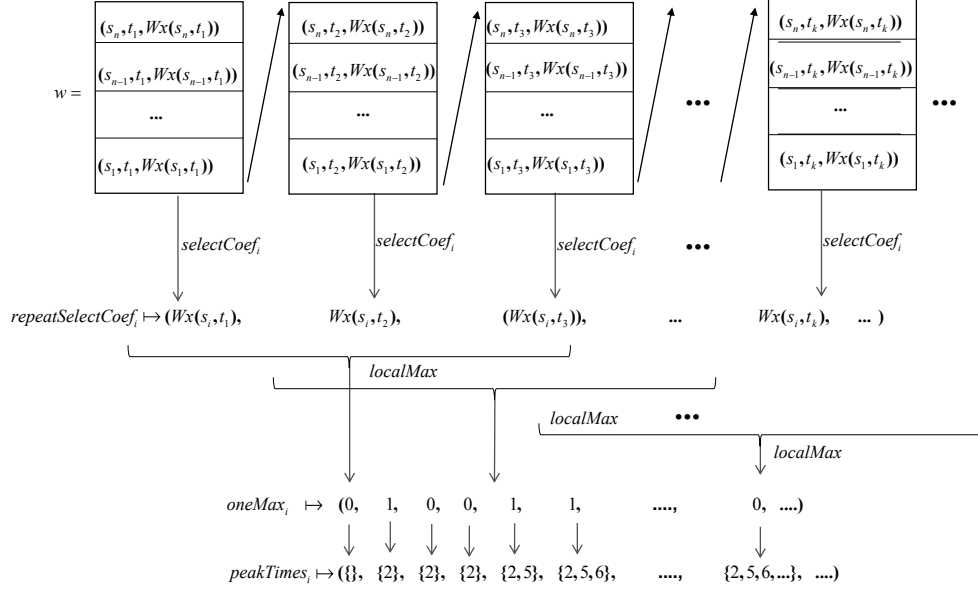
$w =$

$(s_n, t_1, Wx(s_n, t_1))$
$(s_{n-1}, t_1, Wx(s_{n-1}, t_1))$
...
$(s_1, t_1, Wx(s_1, t_1))$

$(s_n, t_2, Wx(s_n, t_2))$
$(s_{n-1}, t_2, Wx(s_{n-1}, t_2))$
...
$(s_1, t_2, Wx(s_1, t_2))$

$(s_n, t_3, Wx(s_n, t_3))$
$(s_{n-1}, t_3, Wx(s_{n-1}, t_3))$
...
$(s_1, t_3, Wx(s_1, t_3))$

•••

$(s_n, t_k, Wx(s_n, t_k))$
$(s_{n-1}, t_k, Wx(s_{n-1}, t_k))$
...
$(s_1, t_k, Wx(s_1, t_k))$

•••

$selectCoef_i$ $selectCoef_i$ $selectCoef_i$ ••• $selectCoef_i$

$repeatSelectCoef_i \mapsto (Wx(s_i, t_1),$ $Wx(s_i, t_2),$ $(Wx(s_i, t_3)),$ ... $Wx(s_i, t_k),$ ... )

$localMax$

$localMax$ •••

$localMax$

$oneMax_i \mapsto (0,$ 1, 0, 0, 1, 1, ...., 0, ....)

$peakTimes_i \mapsto (\{\},$ $\{2\},$ $\{2\},$ $\{2\},$ $\{2, 5\},$ $\{2, 5, 6\},$ ...., $\{2, 5, 6, ...\},$ ....)